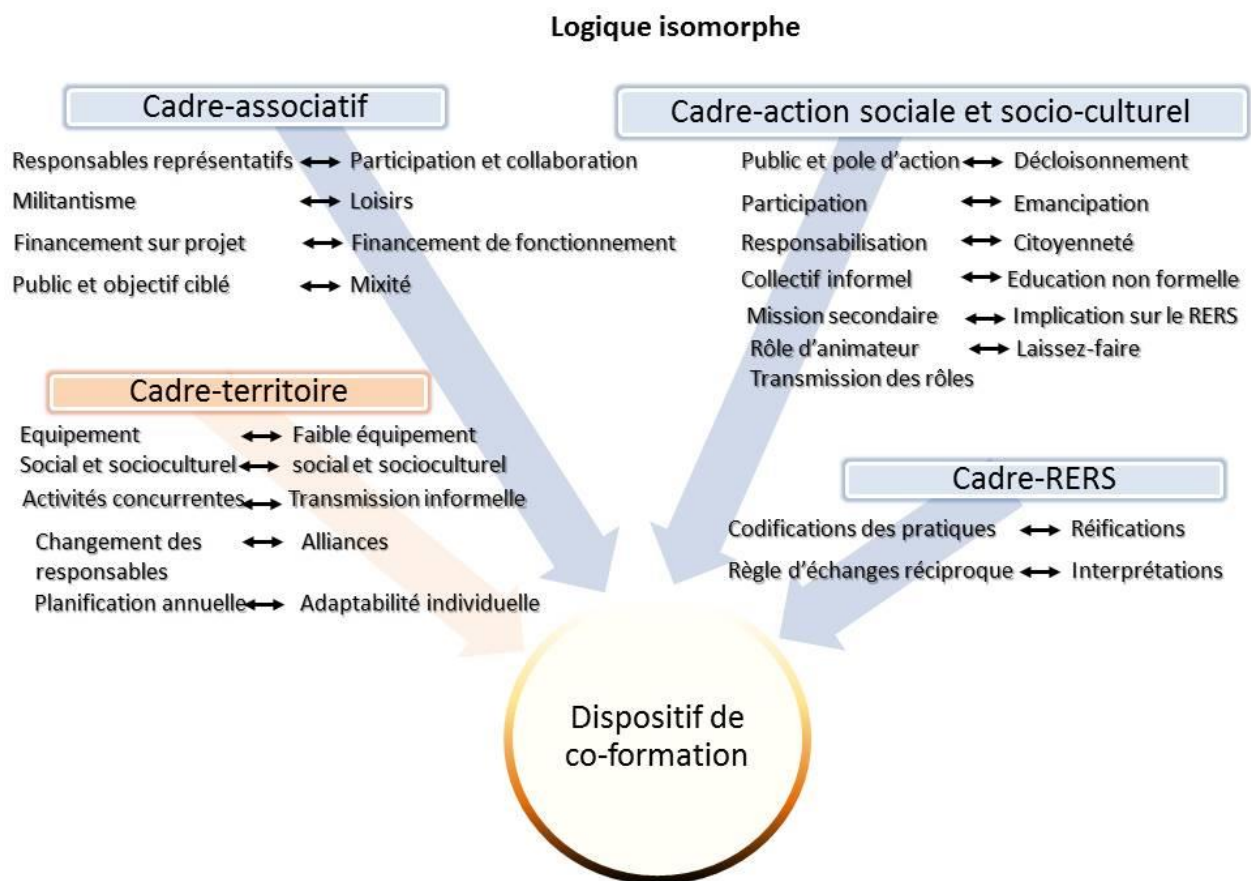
Logique isomorphe

Cadre-associatif

Responsables représentatifs ⟷ Participation et collaboration
Militantisme ⟷ Loisirs
Financement sur projet ⟷ Financement de fonctionnement
Public et objectif ciblé ⟷ Mixité

Cadre-action sociale et socio-culturel

Public et pole d'action ⟷ Décloisonnement
Participation ⟷ Emancipation
Responsabilisation ⟷ Citoyenneté
Collectif informel ⟷ Education non formelle
Mission secondaire ⟷ Implication sur le RERS
Rôle d'animateur ⟷ Laissez-faire
Transmission des rôles

Cadre-territoire

Equipement ⟷ Faible équipement
Social et socioculturel ⟷ social et socioculturel
Activités concurrentes ⟷ Transmission informelle
Changement des responsables ⟷ Alliances
Planification annuelle ⟷ Adaptabilité individuelle

Cadre-RERS

Codifications des pratiques ⟷ Réifications
Règle d'échanges réciproque ⟷ Interprétations

Dispositif de co-formation